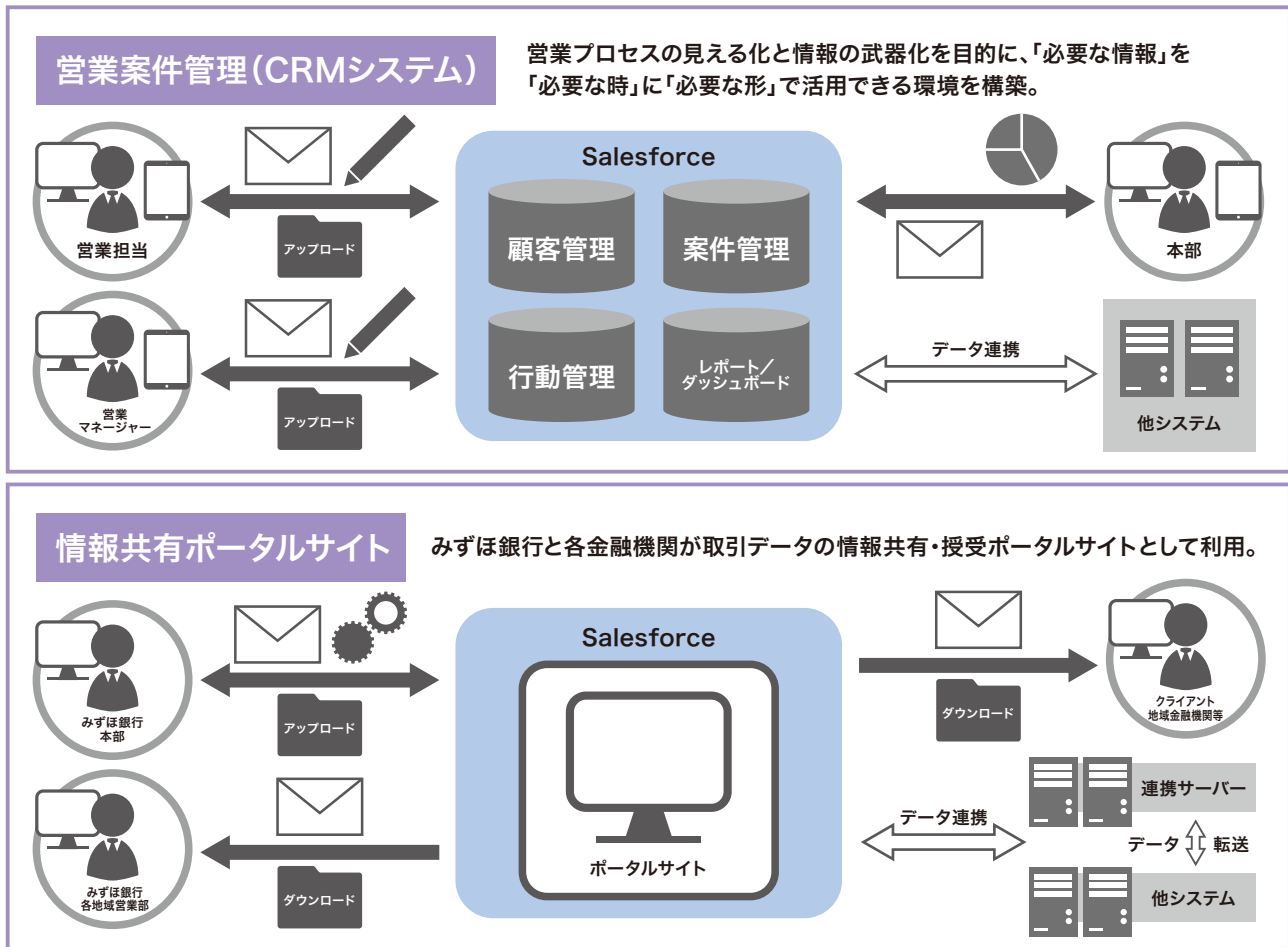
営業案件管理(CRMシステム)

営業プロセスの見える化と情報の武器化を目的に、「必要な情報」を「必要な時」に「必要な形」で活用できる環境を構築。

営業担当

アップロード

営業
マネージャー

アップロード

Salesforce

顧客管理

案件管理

行動管理

レポート／
ダッシュボード

本部

データ連携

他システム

情報共有ポータルサイト

みずほ銀行と各金融機関が取引データの情報共有・授受ポータルサイトとして利用。

みずほ銀行
本部

アップロード

みずほ銀行
各地域営業部

ダウンロード

Salesforce

ポータルサイト

ダウンロード

クライアント
地域金融機関等

データ連携

連携サーバー

データ 転送

他システム